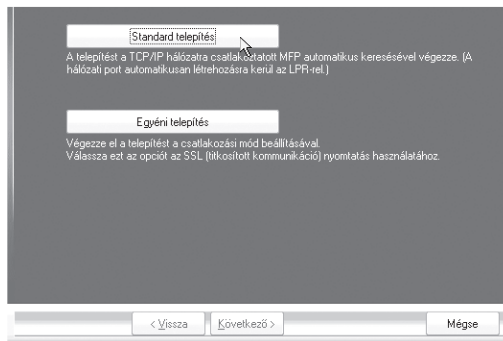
Standard telepítés

A telepítést a TCP/IP hálózatra csatlakoztatott MFP automatikus keresésével végezze. (A hálózati port automatikusan létrehozásra kerül az LPR-rel.)

Egyéni telepítés

Végezze el a telepítést a csatlakozási mód beállításával.
Válassza ezt az opciót az SSL (titkosított kommunikáció) nyomtatás használatához.

< Vissza

Következő >

Mégse